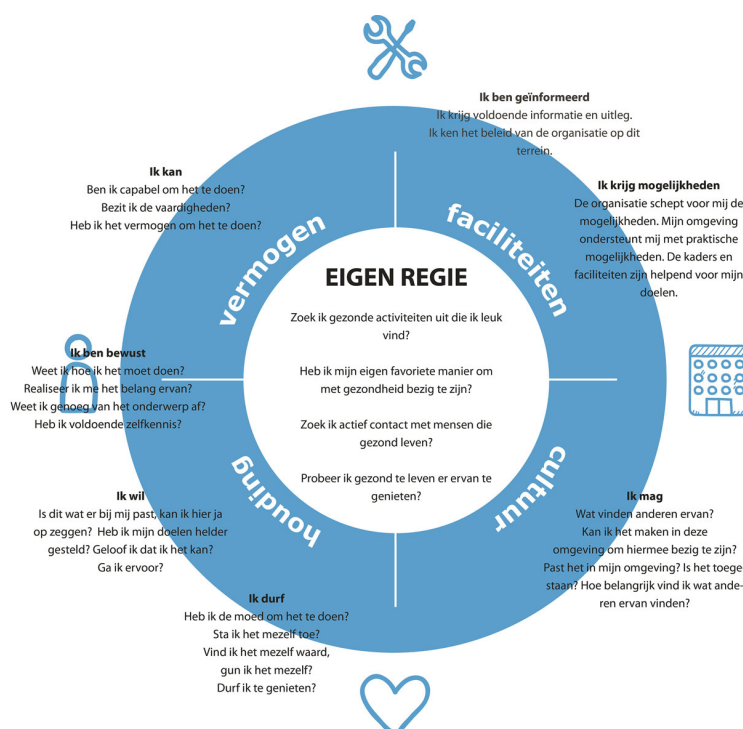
Ik ben geïnformeerd
Ik krijg voldoende informatie en uitleg. Ik ken het beleid van de organisatie op dit terrein.

Ik kan
Ben ik capabel om het te doen? Bezit ik de vaardigheden? Heb ik het vermogen om het te doen?

Ik krijg mogelijkheden
De organisatie schept voor mij de mogelijkheden. Mijn omgeving ondersteunt mij met praktische mogelijkheden. De kaders en faciliteiten zijn helpend voor mijn doelen.

vermogen

faciliteiten

EIGEN REGIE

Zoek ik gezonde activiteiten uit die ik leuk vind?

Heb ik mijn eigen favoriete manier om met gezondheid bezig te zijn?

Zoek ik actief contact met mensen die gezond leven?

Probeer ik gezond te leven er ervan te genieten?

Ik ben bewust
Weet ik hoe ik het moet doen? Realiseer ik me het belang ervan? Weet ik genoeg van het onderwerp af? Heb ik voldoende zelfkennis?

houding

cultuur

Ik wil
Is dit wat er bij mij past, kan ik hier ja op zeggen? Heb ik mijn doelen helder gesteld? Geloof ik dat ik het kan? Ga ik ervoor?

Ik mag
Wat vinden anderen ervan? Kan ik het maken in deze omgeving om hiermee bezig te zijn? Past het in mijn omgeving? Is het toege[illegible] staan? Hoe belangrijk vind ik wat anderen ervan vinden?

Ik durf
Heb ik de moed om het te doen? Sta ik het mezelf toe? Vind ik het mezelf waard, gun ik het mezelf? Durf ik te genieten?